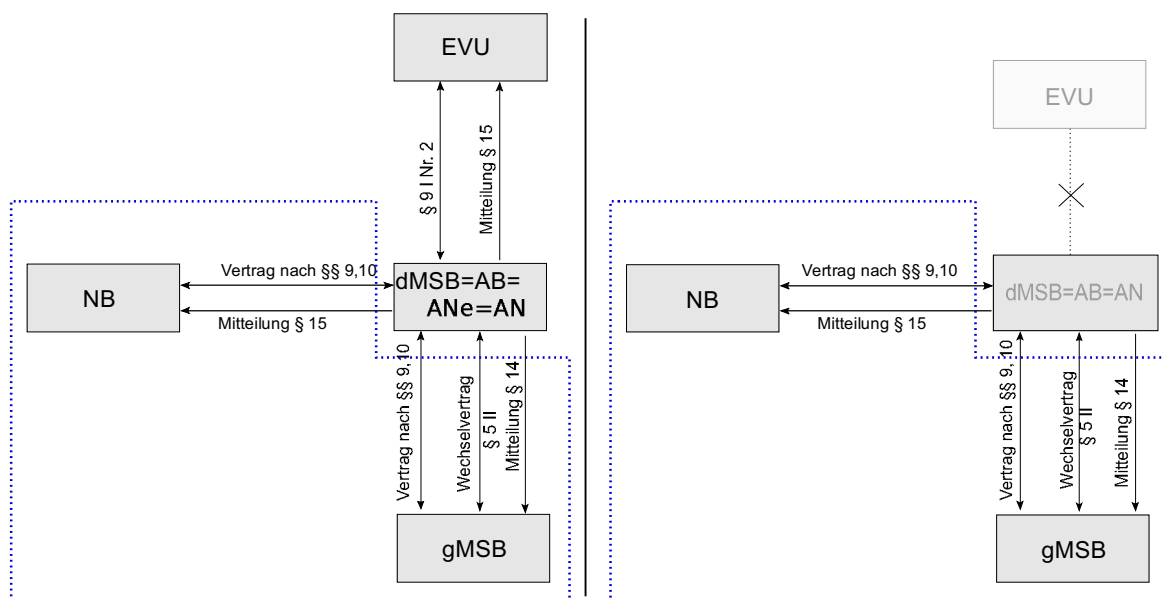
EVU

§ 9 I Nr. 2

Mitteilung § 15

NB

Vertrag nach §§ 9,10

Mitteilung § 15

dMSB=AB=
ANe=AN

Vertrag nach §§ 9, 10

Wechselvertrag
§ 5 II

Mitteilung § 14

gMSB

EVU

NB

Vertrag nach §§ 9,10

Mitteilung § 15

dMSB=AB=AN

Vertrag nach §§ 9, 10

Wechselvertrag
§ 5 II

Mitteilung § 14

gMSB